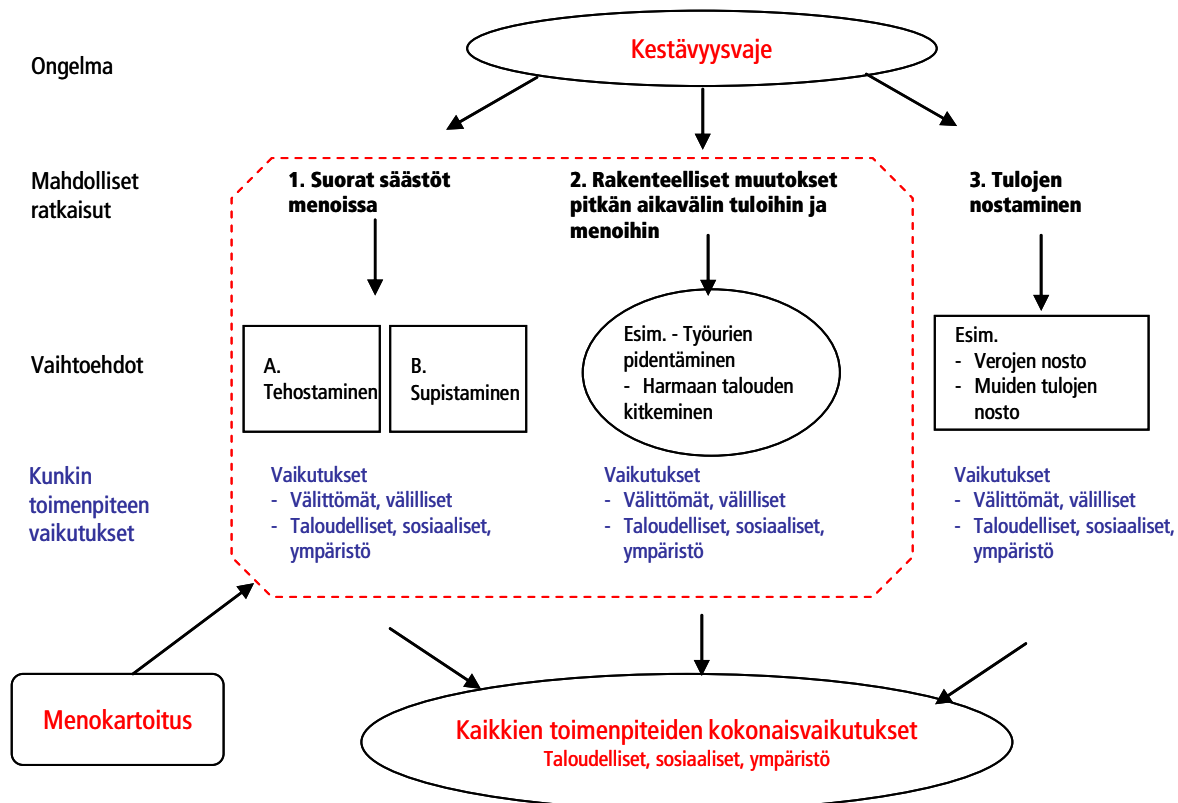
Ongelma

Kestävyysvaje

Mahdolliset ratkaisut

1. Suorat säästöt menoissa

2. Rakenteelliset muutokset pitkän aikavälin tuloihin ja menoihin

3. Tulojen nostaminen

Vaihtoehdot

A. Tehostaminen

B. Supistaminen

Esim. - Työurien pidentäminen
- Harmaan talouden kitkeminen

Esim.
- Verojen nosto
- Muiden tulojen nosto

Kunkin toimenpiteen vaikutukset

Vaikutukset
- Välittömät, välilliset
- Taloudelliset, sosiaaliset, ympäristö

Vaikutukset
- Välittömät, välilliset
- Taloudelliset, sosiaaliset, ympäristö

Vaikutukset
- Välittömät, välilliset
- Taloudelliset, sosiaaliset, ympäristö

Menokartoitus

Kaikkien toimenpiteiden kokonaisvaikutukset
Taloudelliset, sosiaaliset, ympäristö